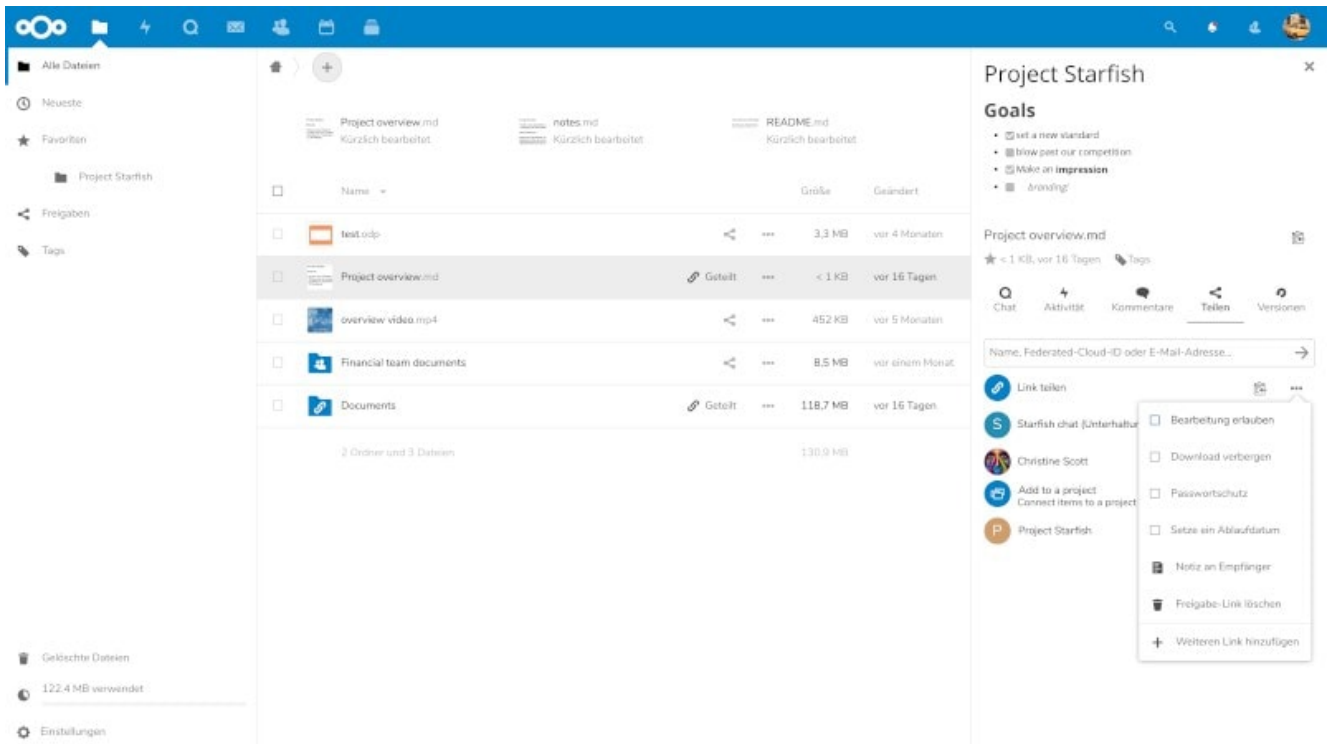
Alle Dateien
Neueste
Favoriten
Project Starfish
Freigaben
Tags

+

Project overview.md
Kürzlich bearbeitet
notes.md
Kürzlich bearbeitet
README.md
Kürzlich bearbeitet

| | Name | | | Größe | Geändert |
|---|---|---|---|---|---|
| | test.odp | | ••• | 3,3 MB | vor 4 Monaten |
| | Project overview.md | Geteilt | ••• | < 1 KB | vor 16 Tagen |
| | overview video.mp4 | | ••• | 452 KB | vor 5 Monaten |
| | Financial team documents | | ••• | 8,5 MB | vor einem Monat |
| | Documents | Geteilt | ••• | 118,7 MB | vor 16 Tagen |
| | 2 Ordner und 3 Dateien | | | 130,9 MB | |

Gelöschte Dateien
122.4 MB verwendet
Einstellungen

Project Starfish
×
Goals
• set a new standard
• blow past our competition
• Make an impression
• Branding!

Project overview.md
< 1 KB, vor 16 Tagen Tags
Chat Aktivität Kommentare Teilen Versionen

Name, Federated-Cloud-ID oder E-Mail-Adresse...
Link teilen
Starfish chat (Unterhaltun
Christine Scott
Add to a project
Connect items to a project
Project Starfish

Bearbeitung erlauben
Download verbergen
Passwortschutz
Setze ein Ablaufdatum
Notiz an Empfänger
Freigabe-Link löschen
Weiteren Link hinzufügen